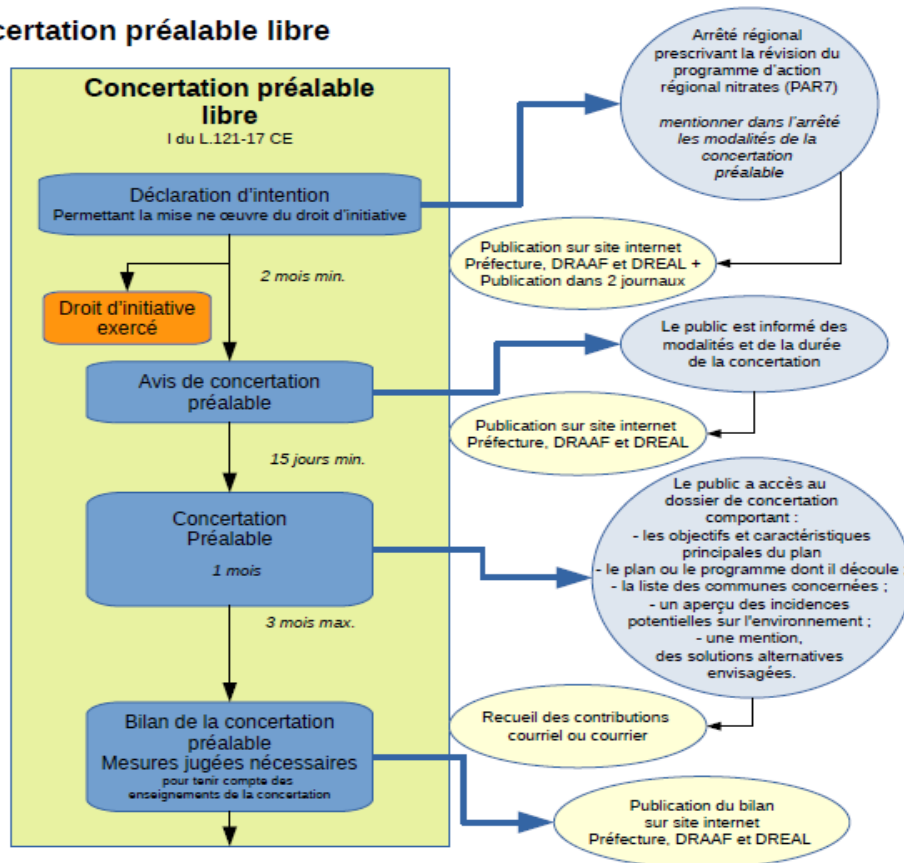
certation préalable libre

Concertation préalable libre
I du L.121-17 CE

Déclaration d'intention
Permettant la mise ne œuvre du droit d'initiative

2 mois min.

Droit d'initiative exercé

Avis de concertation préalable

15 jours min.

Concertation Préalable
1 mois

3 mois max.

Bilan de la concertation préalable
Mesures jugées nécessaires
pour tenir compte des enseignements de la concertation

Arrêté régional prescrivant la révision du programme d'action régional nitrates (PAR7)
mentionner dans l'arrêté les modalités de la concertation préalable

Publication sur site internet Préfecture, DRAAF et DREAL + Publication dans 2 journaux

Le public est informé des modalités et de la durée de la concertation

Publication sur site internet Préfecture, DRAAF et DREAL

Le public a accès au dossier de concertation comportant :
- les objectifs et caractéristiques principales du plan
- le plan ou le programme dont il découle
- la liste des communes concernées ;
- un aperçu des incidences potentielles sur l'environnement ;
- une mention, des solutions alternatives envisagées.

Recueil des contributions courriel ou courrier

Publication du bilan sur site internet Préfecture, DRAAF et DREAL